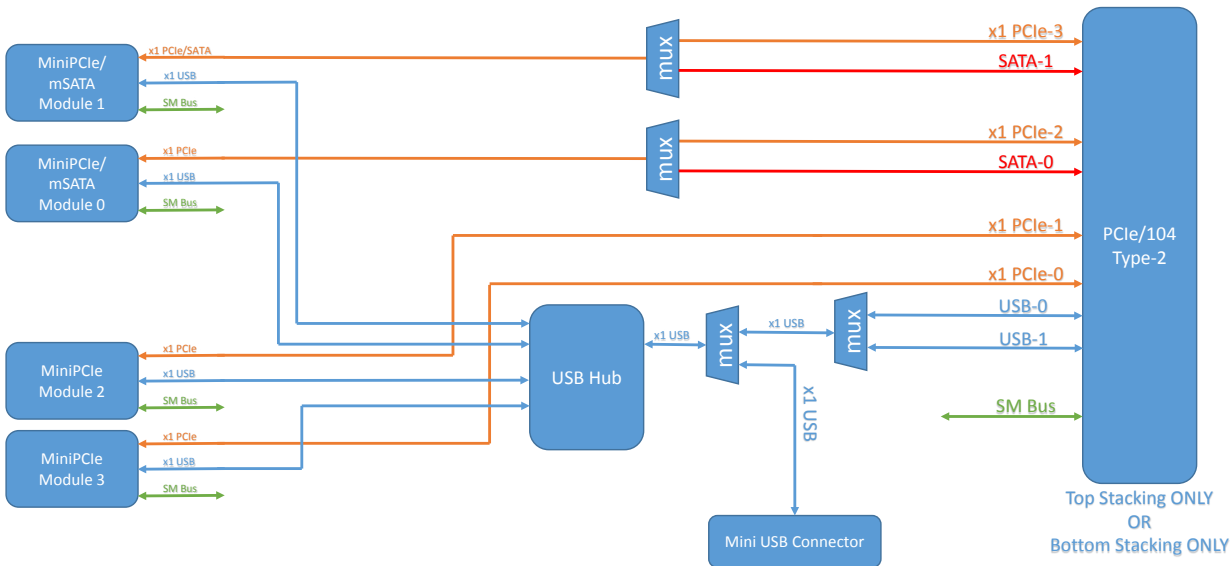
MiniPCIe/ mSATA Module 1

x1 PCIe/SATA

x1 USB

SM Bus

MiniPCIe/ mSATA Module 0

x1 PCIe

x1 USB

SM Bus

MiniPCIe Module 2

x1 PCIe

x1 USB

SM Bus

MiniPCIe Module 3

x1 PCIe

x1 USB

SM Bus

mux

mux

x1 PCIe-3

SATA-1

x1 PCIe-2

SATA-0

x1 PCIe-1

x1 PCIe-0

USB Hub

x1 USB

mux

x1 USB

mux

USB-0

USB-1

x1 USB

SM Bus

PCIe/104 Type-2

Mini USB Connector

Top Stacking ONLY OR Bottom Stacking ONLY